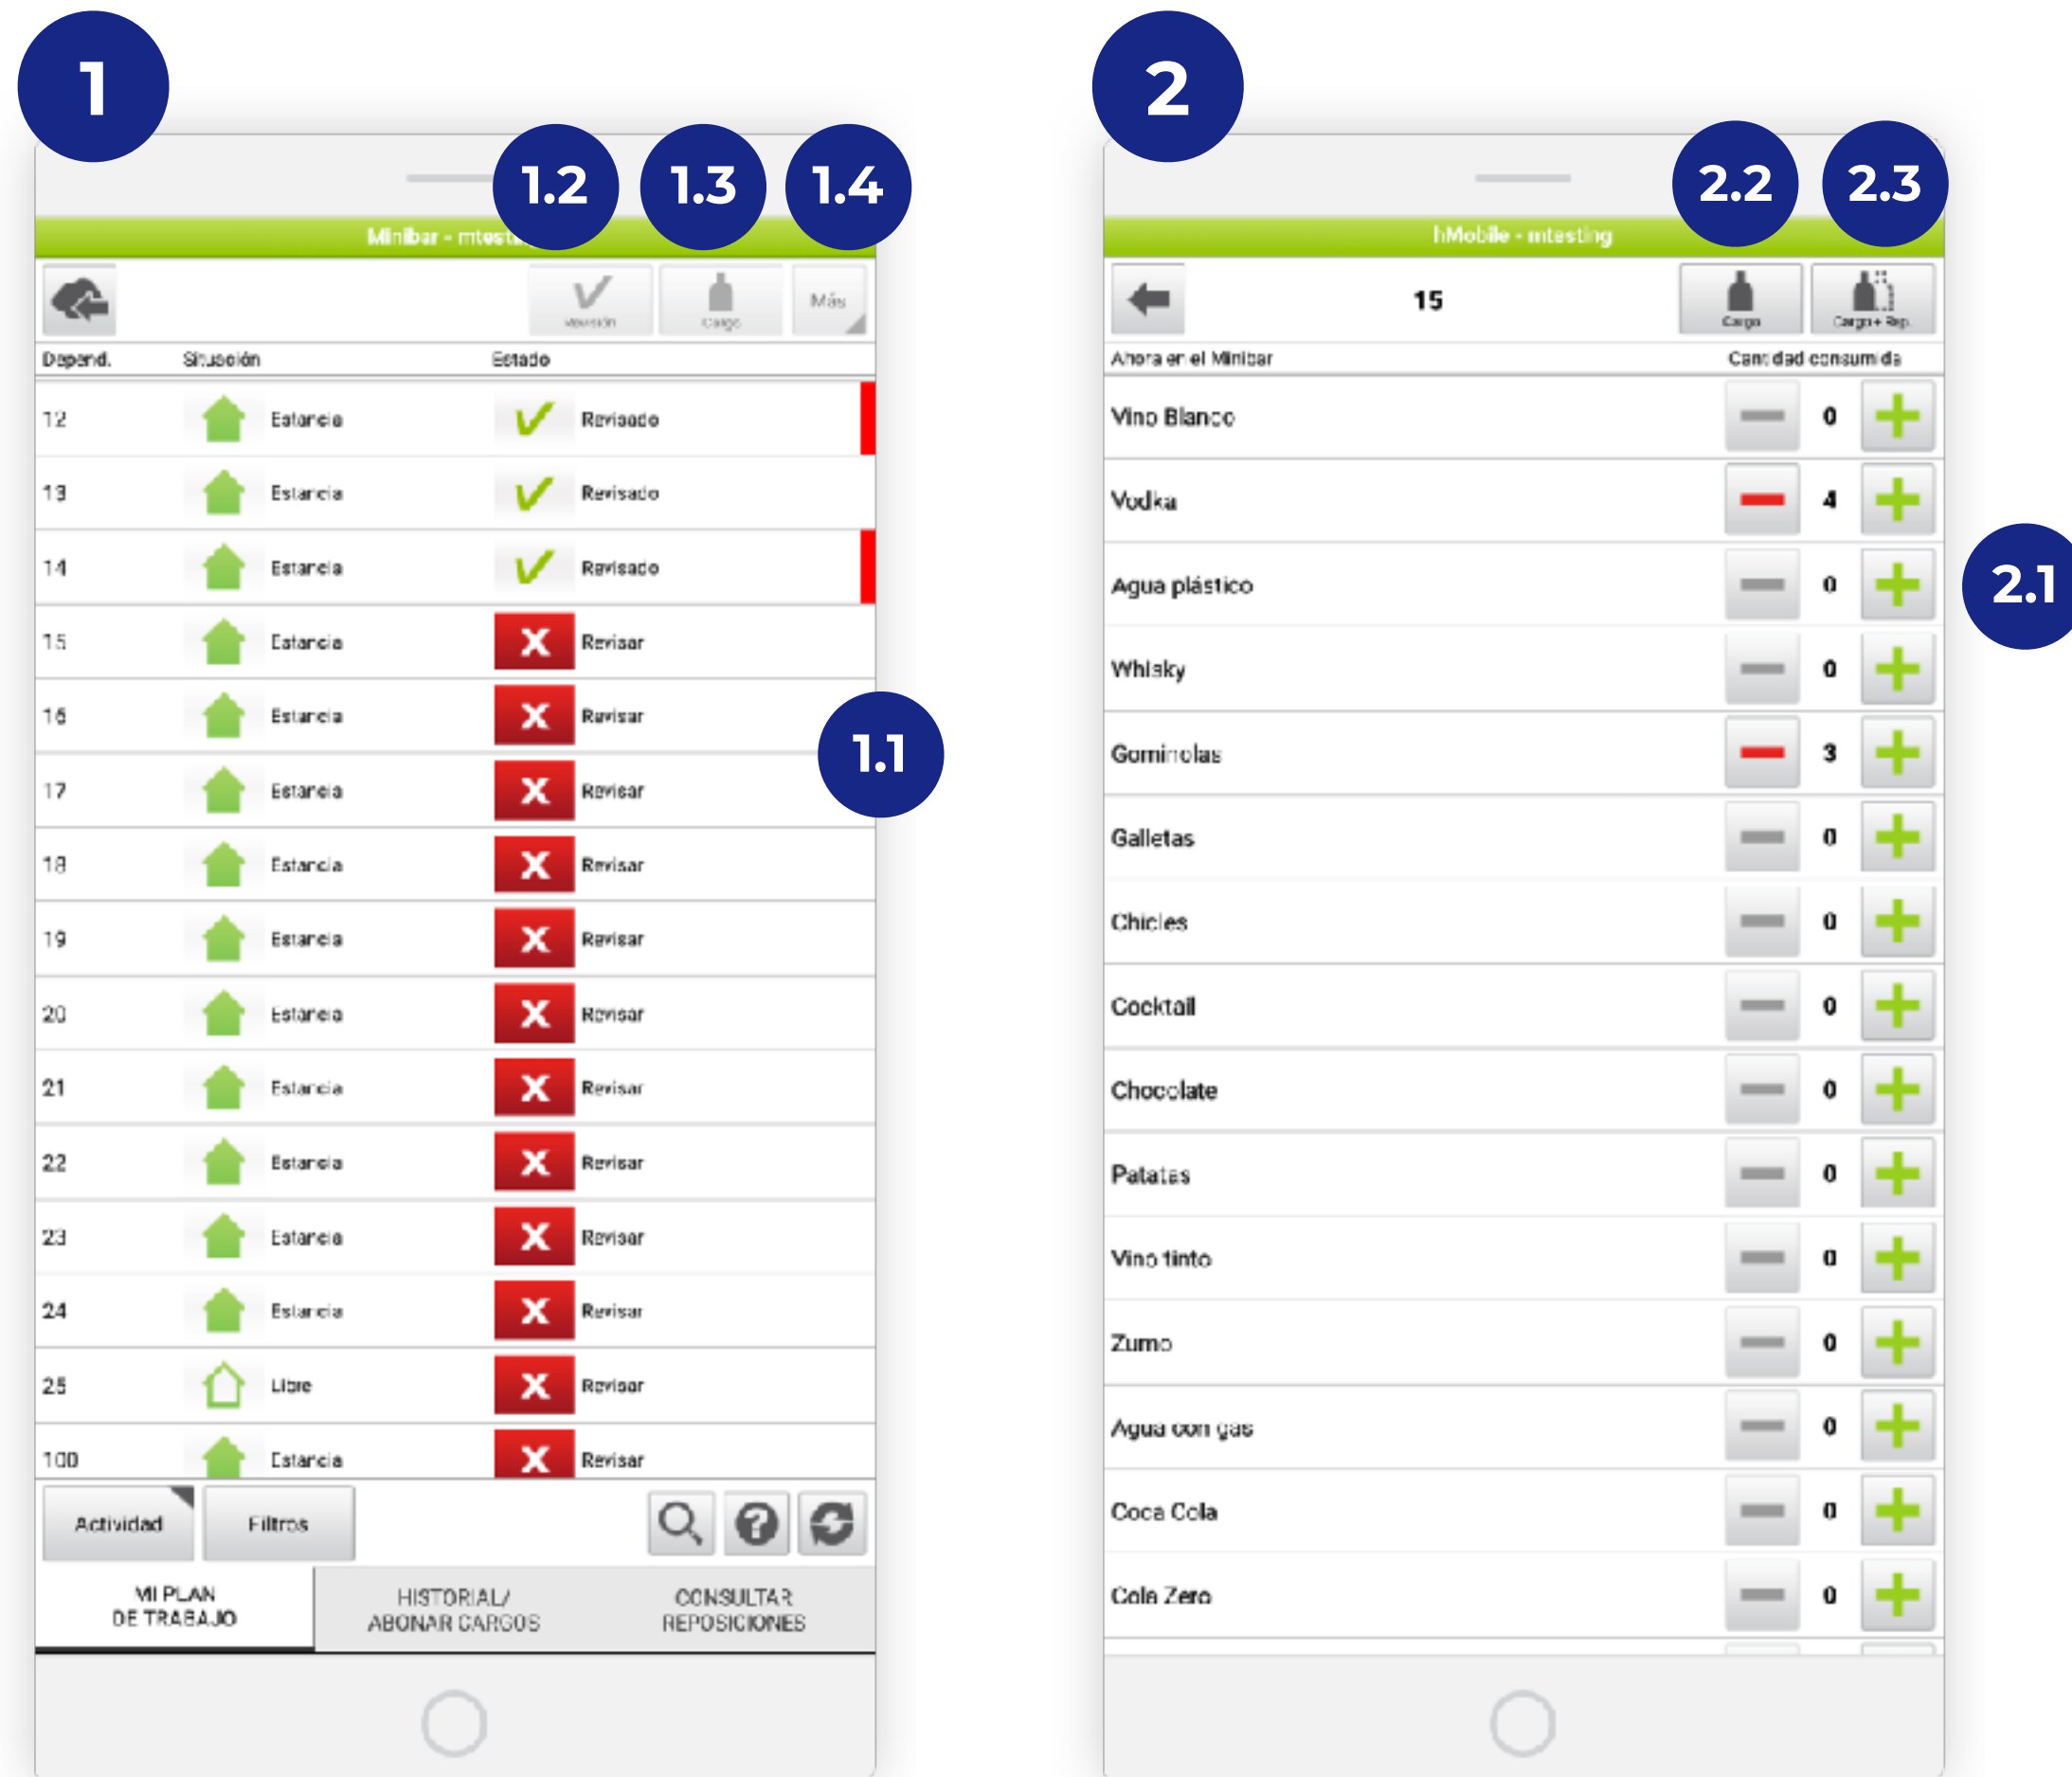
1

1.2 1.3 1.4

Minibar - mtest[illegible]

Revisión Cargo Más

| Depend. | Situación | Estado |
|---|---|---|
| 12 | Estancia | Revisado |
| 13 | Estancia | Revisado |
| 14 | Estancia | Revisado |
| 15 | Estancia | Revisar |
| 16 | Estancia | Revisar |
| 17 | Estancia | Revisar |
| 18 | Estancia | Revisar |
| 19 | Estancia | Revisar |
| 20 | Estancia | Revisar |
| 21 | Estancia | Revisar |
| 22 | Estancia | Revisar |
| 23 | Estancia | Revisar |
| 24 | Estancia | Revisar |
| 25 | Libre | Revisar |
| 100 | Estancia | Revisar |

1.1

Actividad Filtros

MI PLAN DE TRABAJO
HISTORIAL/ ABONAR CARGOS
CONSULTAR REPOSICIONES

2

2.2 2.3

hMobile - mtesting

15

Cargo Cargo+ Rep.

Ahora en el Minibar Cantidad consumida

| | |
|---|---|
| Vino Blanco | 0 |
| Vodka | 4 |
| Agua plástico | 0 |
| Whisky | 0 |
| Gominolas | 3 |
| Galletas | 0 |
| Chicles | 0 |
| Cocktail | 0 |
| Chocolate | 0 |
| Patatas | 0 |
| Vino tinto | 0 |
| Zumo | 0 |
| Agua con gas | 0 |
| Coca Cola | 0 |
| Cola Zero | 0 |

2.1